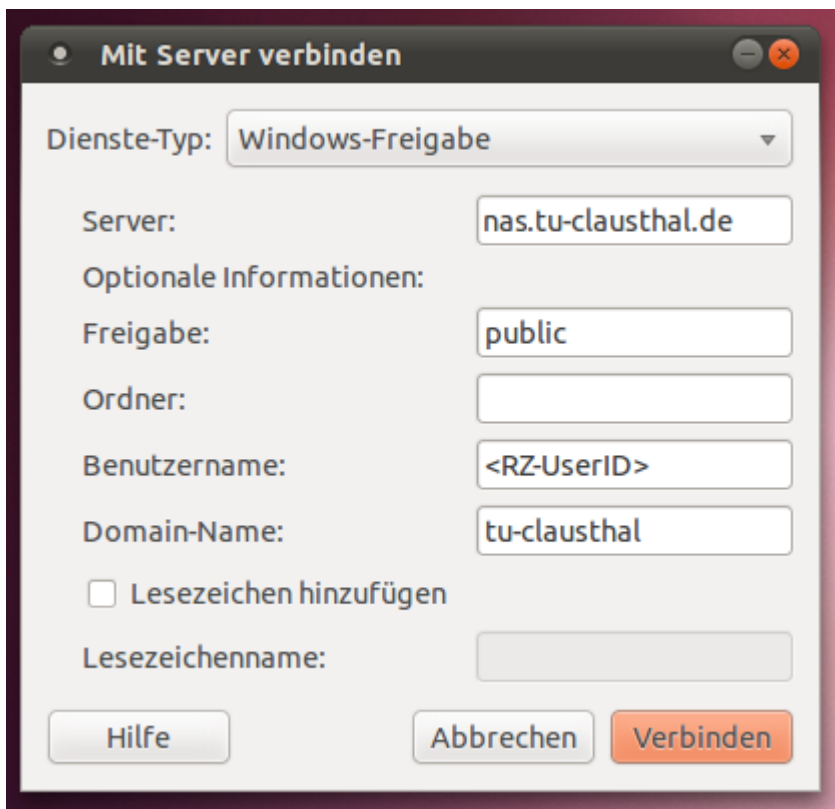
Mit Server verbinden

Dienste-Typ: Windows-Freigabe

Server: nas.tu-clausthal.de

Optionale Informationen:

Freigabe: public

Ordner:

Benutzername: <RZ-UserID>

Domain-Name: tu-clausthal

Lesezeichen hinzufügen

Lesezeichenname:

Hilfe

Abbrechen

Verbinden